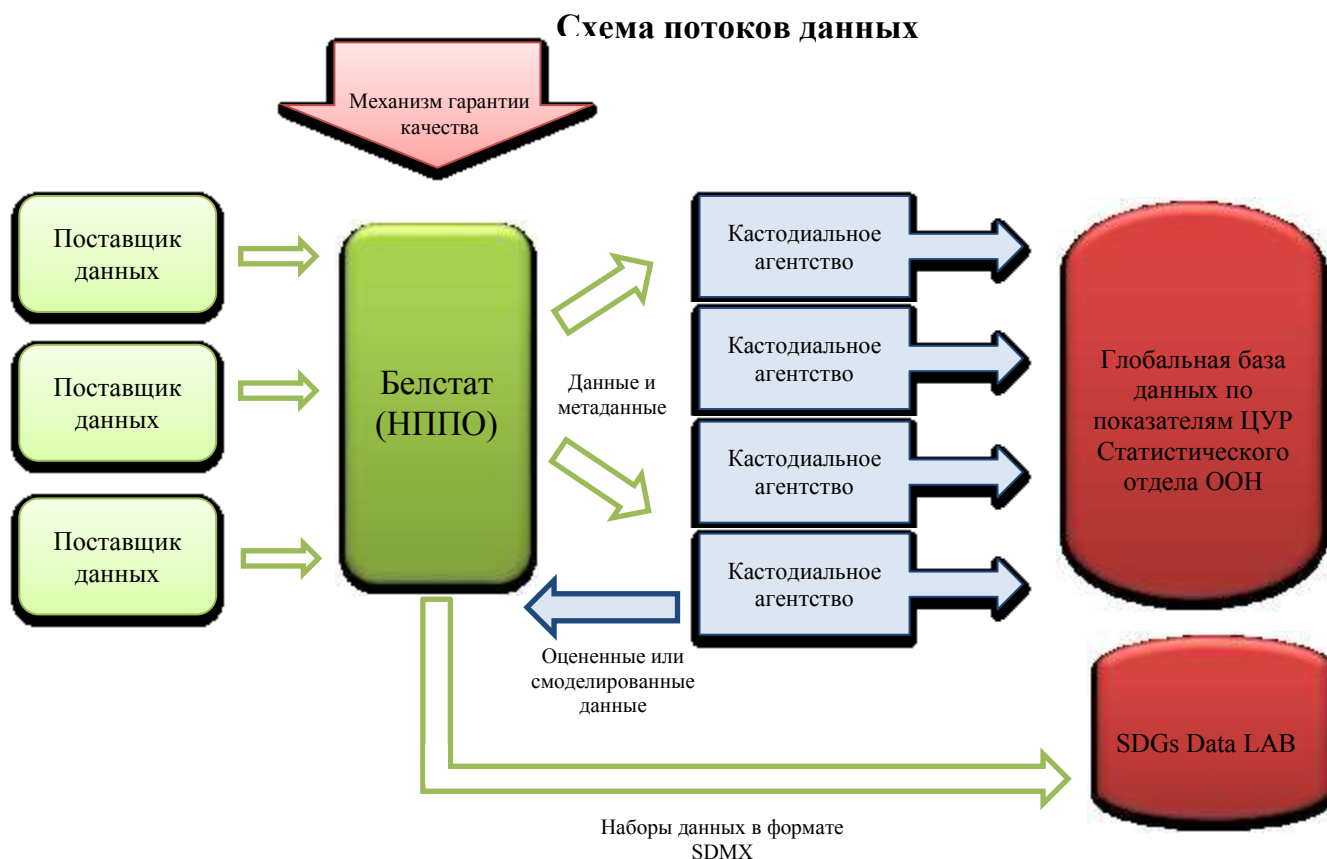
Схема потоков данных

Механизм гарантии качества

Поставщик данных

Поставщик данных

Поставщик данных

Белстат (НППО)

Данные и метаданные

Кастодиальное агентство

Кастодиальное агентство

Кастодиальное агентство

Кастодиальное агентство

Глобальная база данных по показателям ЦУР Статистического отдела ООН

Оцененные или смоделированные данные

SDGs Data LAB

Наборы данных в формате SDMX